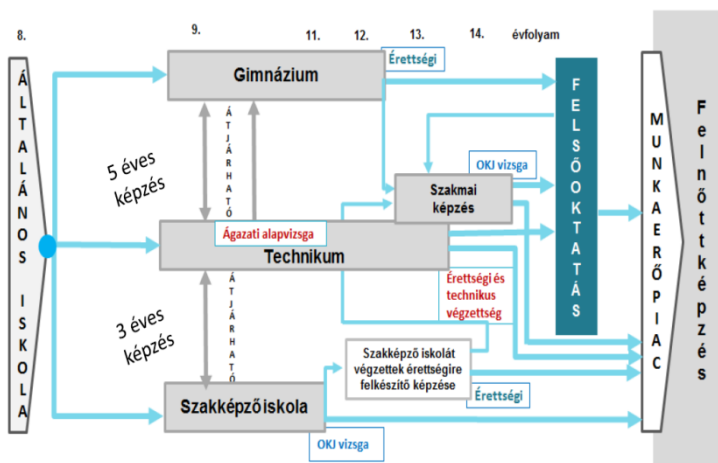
8.

9.

11.

12.

13.

14.

évfolyam

ÁLTALÁNOS ISKOLA

Gimnázium

Érettségi

FELSŐOKTATÁS

ÁTJÁRHATÓ

5 éves képzés

OKJ vizsga

Szakmai képzés

MUNKAERŐPIAC

Felnőttképzés

Ágazati alapvizsga

Technikum

Érettségi és technikus végzettség

ÁTJÁRHATÓ

3 éves képzés

Szakképző iskolát végzettek érettségire felkészítő képzése

Szakképző iskola

Érettségi

OKJ vizsga